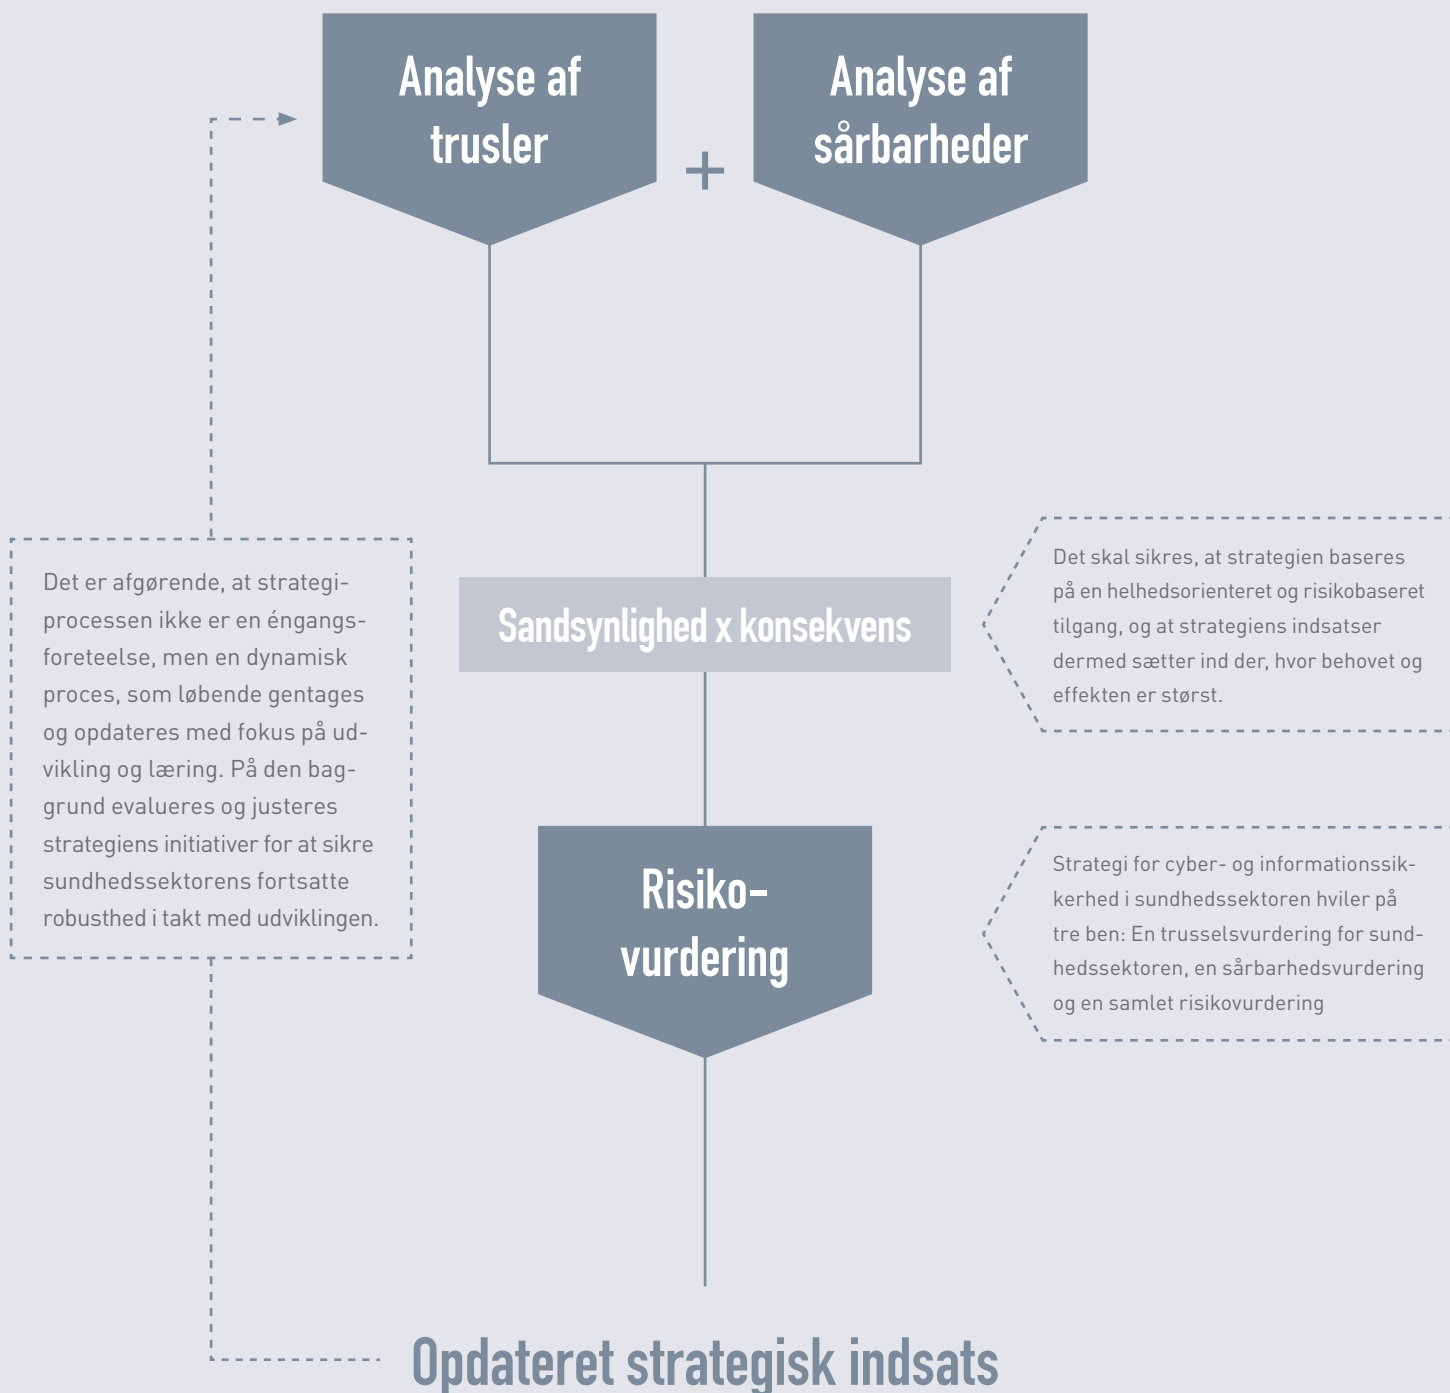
Analyse af trusler

+

Analyse af sårbarheder

Sandsynlighed x konsekvens

Det skal sikres, at strategien baseres på en helhedsorienteret og risikobaseret tilgang, og at strategiens indsatser dermed sætter ind der, hvor behovet og effekten er størst.

Det er afgørende, at strategiprocessen ikke er en éngangsforeteelse, men en dynamisk proces, som løbende gentages og opdateres med fokus på udvikling og læring. På den baggrund evalueres og justeres strategiens initiativer for at sikre sundhedssektorens fortsatte robusthed i takt med udviklingen.

Risiko-vurdering

Strategi for cyber- og informationssikkerhed i sundhedssektoren hviler på tre ben: En trusselsvurdering for sundhedssektoren, en sårbarhedsvurdering og en samlet risikovurdering

Opdateret strategisk indsats